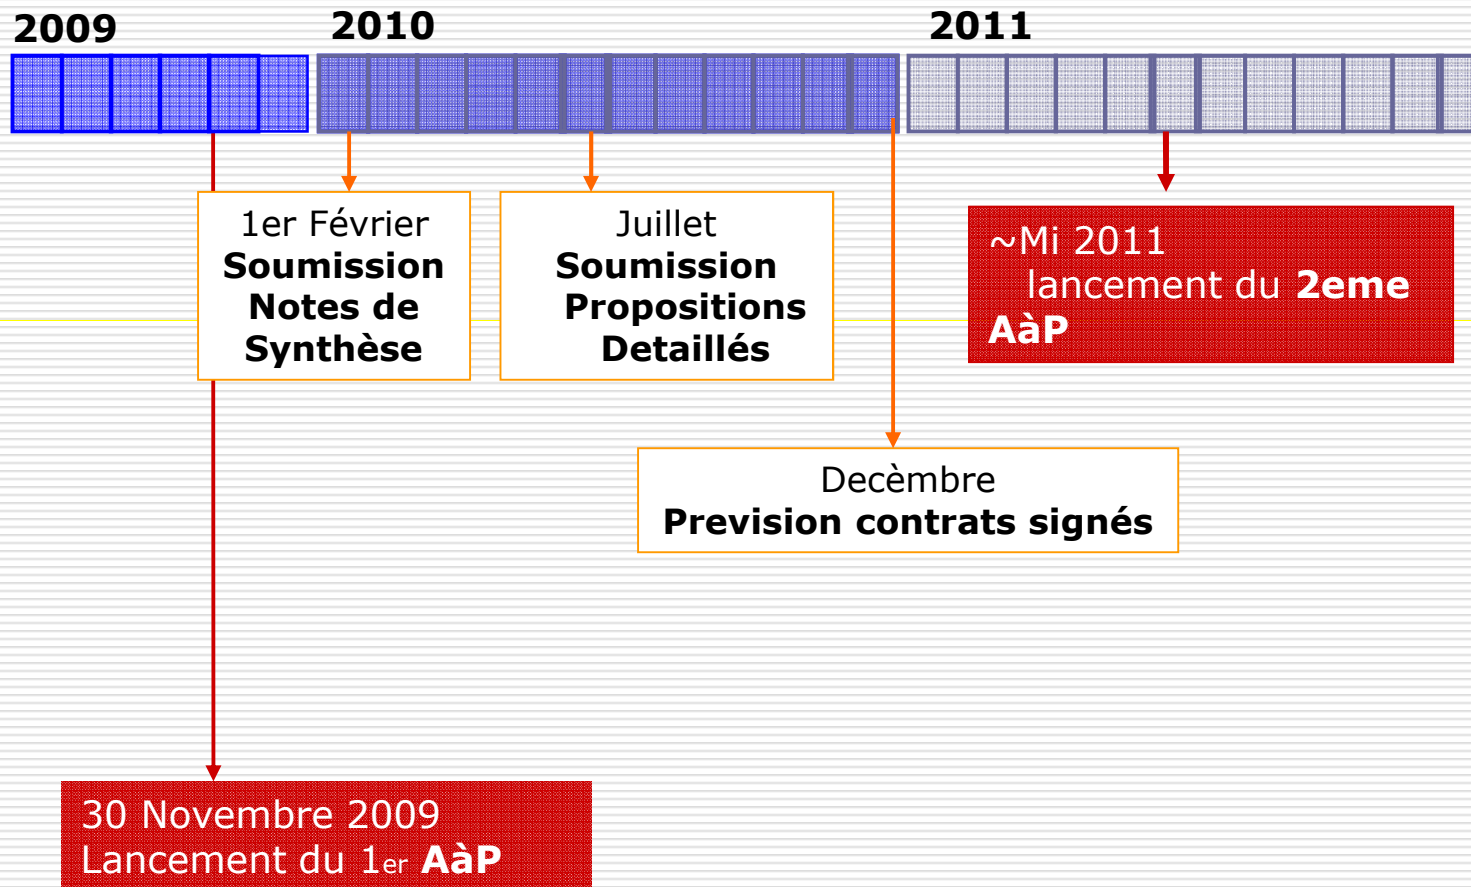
2009

2010

2011

1er Février
Soumission Notes de Synthèse

Juillet
Soumission Propositions Detaillés

~Mi 2011
lancement du 2eme AàP

Decèmbre
Prevision contrats signés

30 Novembre 2009
Lancement du 1er AàP